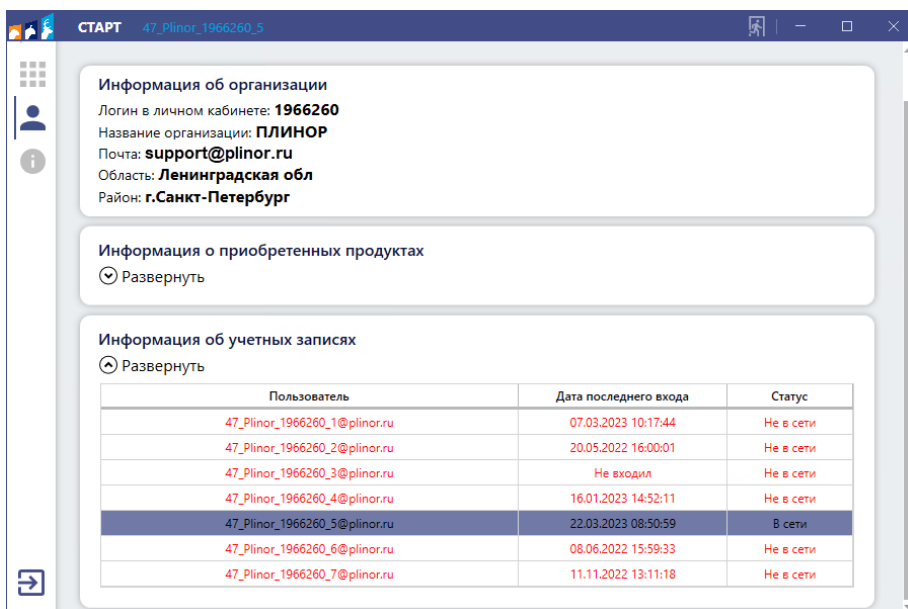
СТАРТ 47_Plinor_1966260_5

Информация об организации
Логин в личном кабинете: 1966260
Название организации: ПЛИНОР
Почта: support@plinor.ru
Область: Ленинградская обл
Район: г.Санкт-Петербург

Информация о приобретенных продуктах
Развернуть

Информация об учетных записях
Развернуть

| Пользователь | Дата последнего входа | Статус |
|---|---|---|
| 47_Plinor_1966260_1@plinor.ru | 07.03.2023 10:17:44 | Не в сети |
| 47_Plinor_1966260_2@plinor.ru | 20.05.2022 16:00:01 | Не в сети |
| 47_Plinor_1966260_3@plinor.ru | Не входил | Не в сети |
| 47_Plinor_1966260_4@plinor.ru | 16.01.2023 14:52:11 | Не в сети |
| 47_Plinor_1966260_5@plinor.ru | 22.03.2023 08:50:59 | В сети |
| 47_Plinor_1966260_6@plinor.ru | 08.06.2022 15:59:33 | Не в сети |
| 47_Plinor_1966260_7@plinor.ru | 11.11.2022 13:11:18 | Не в сети |